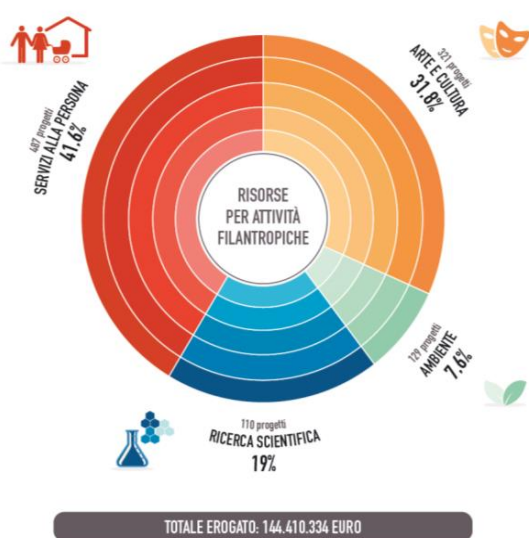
RISORSE
PER ATTIVITÀ
FILANTROPICHE

487 progetti
SERVIZI ALLA PERSONA
41.6%

321 progetti
ARTE E CULTURA
31.8%

129 progetti
AMBIENTE
7.6%

110 progetti
RICERCA SCIENTIFICA
19%

TOTALE EROGATO: 144.410.334 EURO